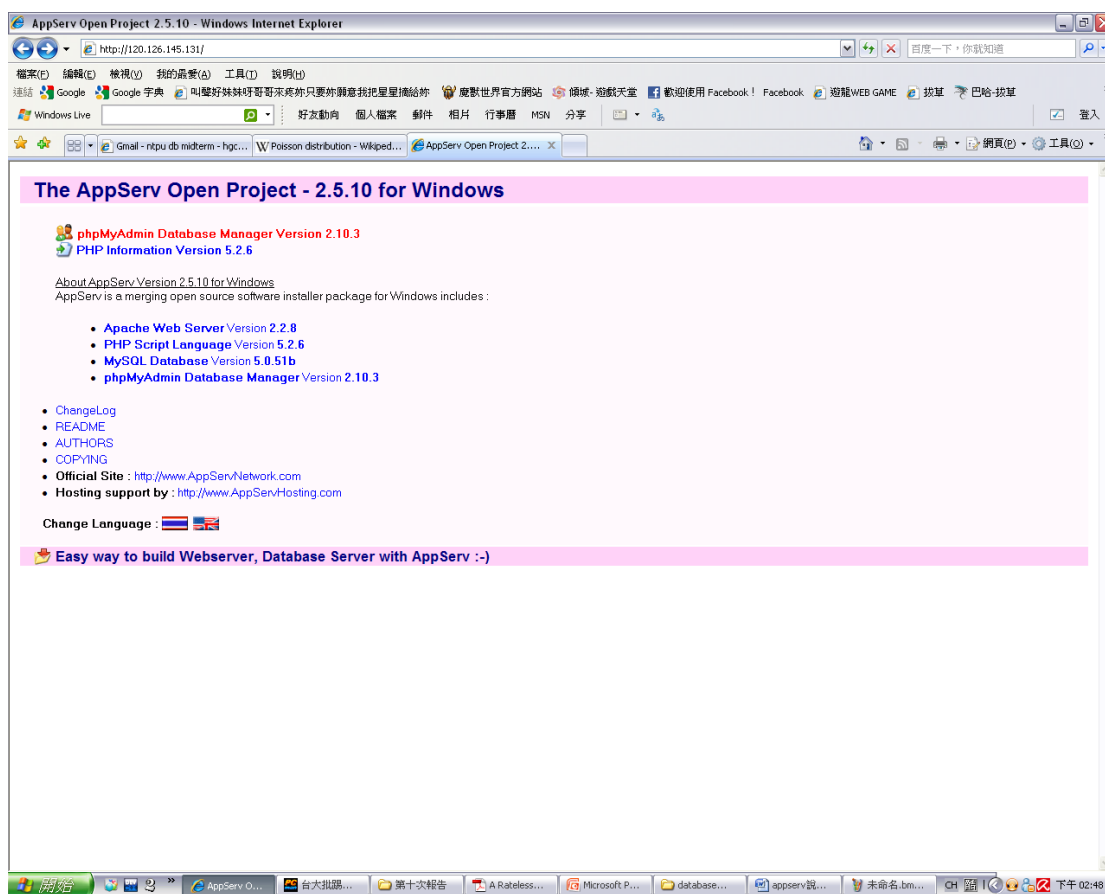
AppServ Open Project 2.5.10 - Windows Internet Explorer

http://120.126.145.131/

百度一下，你就知道

檔案(F) 編輯(E) 檢視(V) 我的最愛(A) 工具(T) 說明(H)

連結 Google Google 字典 叫聲好妹妹呀哥哥來疼妳只要妳願意我把星星摘給妳 魔獸世界官方網站 傾城- 遊戲天堂 歡迎使用 Facebook！ Facebook 遊龍WEB GAME 拔草 巴哈-拔草

Windows Live 好友動向 個人檔案 郵件 相片 行事曆 MSN 分享 登入

Gmail - ntpu db midterm - hgc... Poisson distribution - Wikiped... AppServ Open Project 2....

網頁(P) 工具(O)

The AppServ Open Project - 2.5.10 for Windows

phpMyAdmin Database Manager Version 2.10.3
PHP Information Version 5.2.6

About AppServ Version 2.5.10 for Windows
AppServ is a merging open source software installer package for Windows includes :

- Apache Web Server Version 2.2.8
- PHP Script Language Version 5.2.6
- MySQL Database Version 5.0.51b
- phpMyAdmin Database Manager Version 2.10.3

- ChangeLog
- README
- AUTHORS
- COPYING
- Official Site : http://www.AppServNetwork.com
- Hosting support by : http://www.AppServHosting.com

Change Language :

Easy way to build Webserver, Database Server with AppServ :-)

開始 AppServ O... 台大批踢... 第十次報告 A Rateless... Microsoft P... database... appserv說... 未命名.bm... CH 下午 02:48